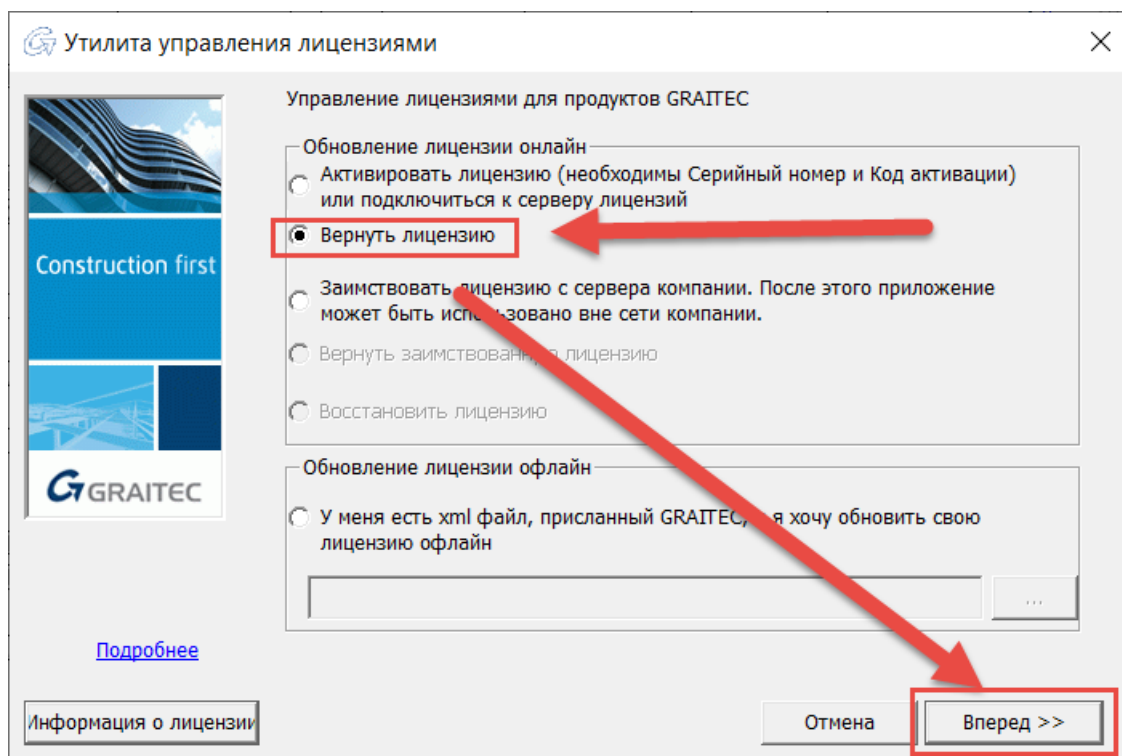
Утилита управления лицензиями

Construction first

GRAITEC

Управление лицензиями для продуктов GRAITEC

Обновление лицензии онлайн

Активировать лицензию (необходимы Серийный номер и Код активации) или подключиться к серверу лицензий

Вернуть лицензию

Заимствовать лицензию с сервера компании. После этого приложение может быть использовано вне сети компании.

Вернуть заимствованную лицензию

Восстановить лицензию

Обновление лицензии офлайн

У меня есть xml файл, присланный GRAITEC, я хочу обновить свою лицензию офлайн

...

Подробнее

Информация о лицензии

Отмена

Вперед >>